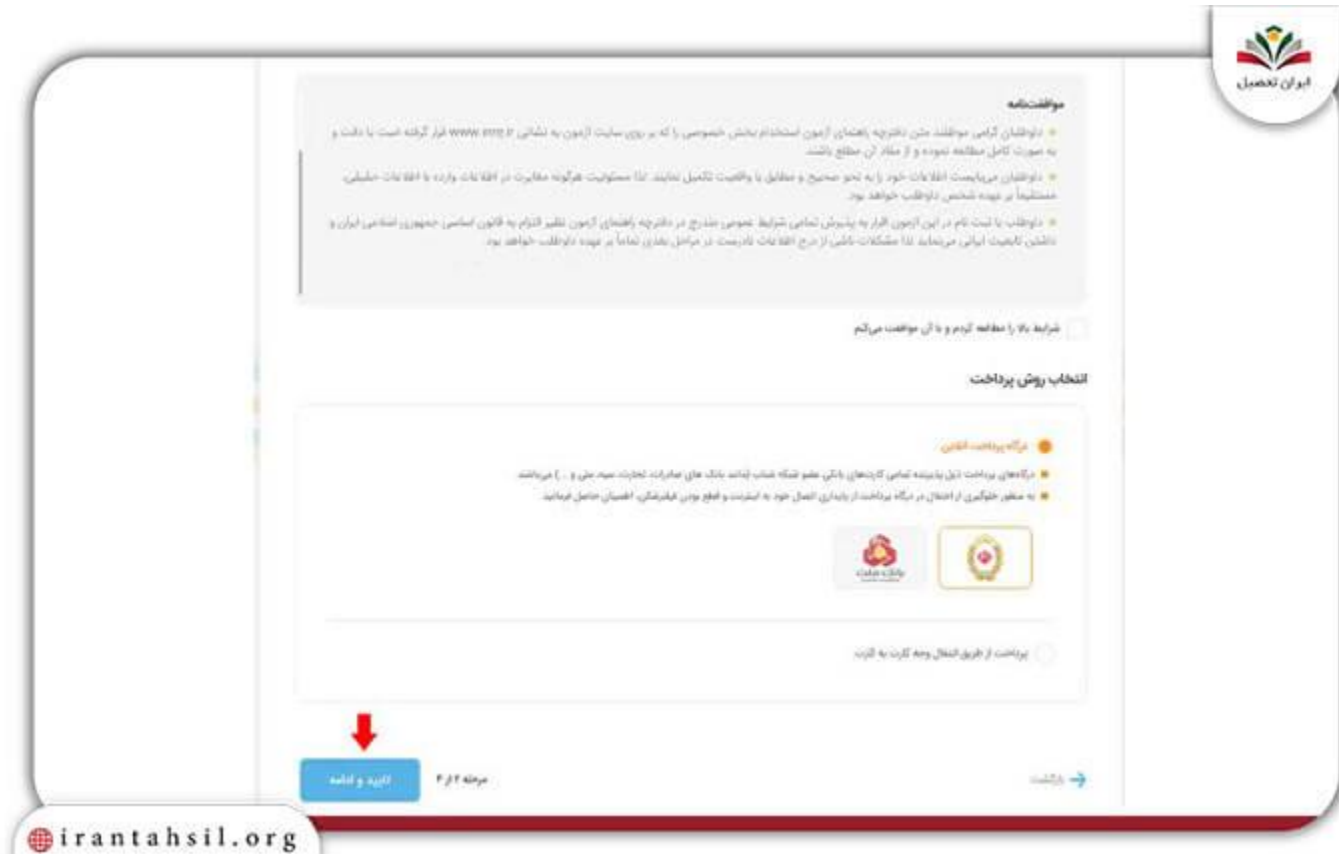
ایران تحصیل

موافقت‌نامه

داوطلبان گرامی موافقت متن دفترچه راهنمای آزمون استخدام بخش خصوصی را که بر روی سایت آزمون به نشانی www.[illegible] قرار گرفته است با دقت و به صورت کامل مطالعه نموده و از مفاد آن مطلع باشند.

داوطلبان می‌بایست اطلاعات خود را به نحو صحیح و مطابق با واقعیت تکمیل نمایند. لذا مسئولیت هرگونه مغایرت در اطلاعات وارده با اطلاعات حقیقی، مستقیماً بر عهده شخص داوطلب خواهد بود.

داوطلب با ثبت نام در این آزمون اقرار به پذیرش تمامی شرایط عمومی مندرج در دفترچه راهنمای آزمون نظیر التزام به قانون اساسی جمهوری اسلامی ایران و داشتن تابعیت ایرانی می‌نماید لذا مشکلات ناشی از درج اطلاعات نادرست در مراحل بعدی تماماً بر عهده داوطلب خواهد بود.

شرایط بالا را مطالعه کردم و با آن موافقت می‌کنم

انتخاب روش پرداخت

درگاه پرداخت آنلاین

درگاه‌های پرداخت ذیل پذیرنده تمامی کارت‌های بانکی عضو شبکه شتاب (مانند بانک های صادرات، تجارت، سپه، ملی و ...) می‌باشد.

به منظور جلوگیری از اختلال در درگاه پرداخت از پایداری اتصال خود به اینترنت و قطع بودن فیلترشکن، اطمینان حاصل فرمایید.

بانک ملت

پرداخت از طریق انتقال وجه کارت به کارت

تایید و ادامه

مرحله ۲ از ۴

بازگشت

irantahsil.org